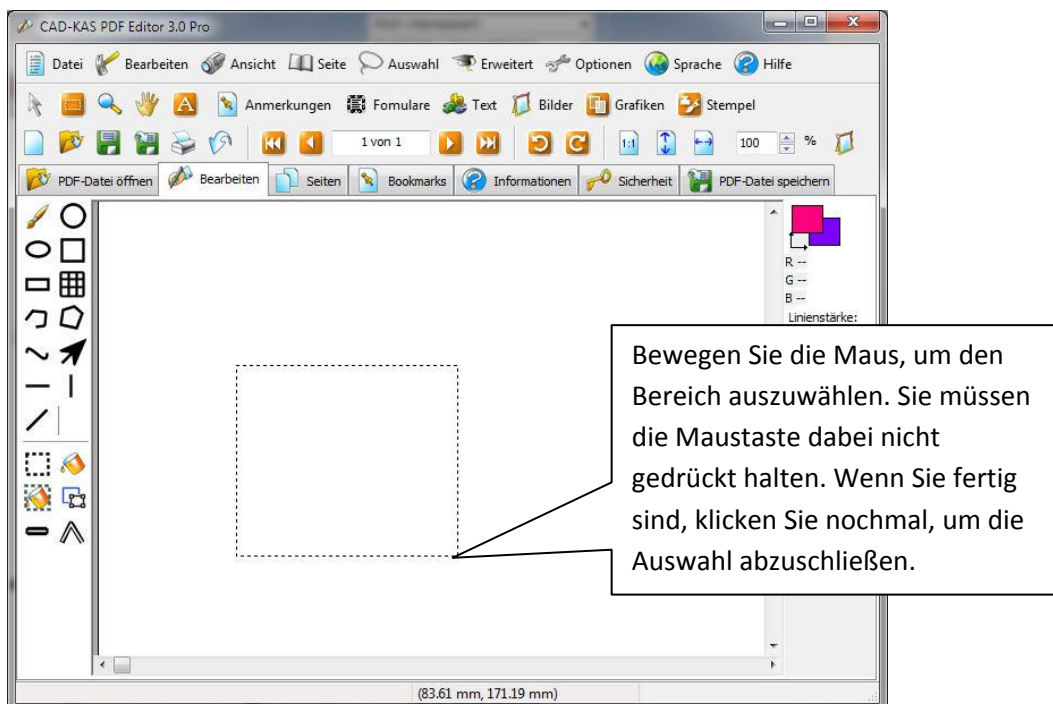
CAD-KAS PDF Editor 3.0 Pro

Datei Bearbeiten Ansicht Seite Auswahl Erweitert Optionen Sprache Hilfe

Anmerkungen Fomulare Text Bilder Grafiken Stempel

1 von 1 100 %

PDF-Datei öffnen Bearbeiten Seiten Bookmarks Informationen Sicherheit PDF-Datei speichern

R --
G --
B --
Linienstärke:

Bewegen Sie die Maus, um den Bereich auszuwählen. Sie müssen die Maustaste dabei nicht gedrückt halten. Wenn Sie fertig sind, klicken Sie nochmal, um die Auswahl abzuschließen.

(83.61 mm, 171.19 mm)